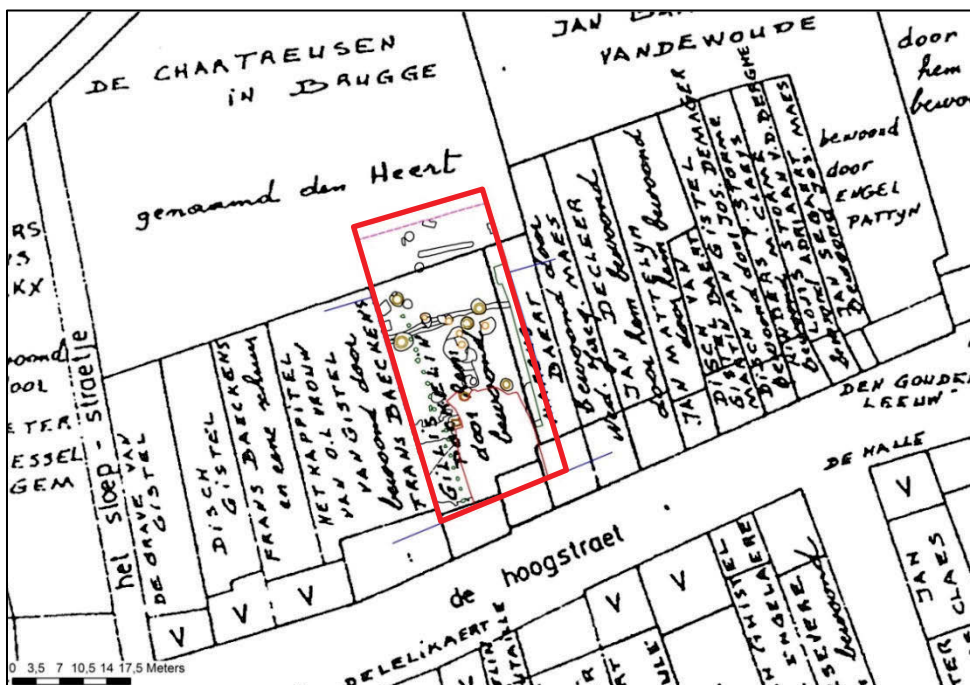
DE CHARTREUSEN
IN BRUGGE

genaamd den Heert

JAN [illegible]
VANDEWOUDE

door
hem
bewoond

RS
XX
woond
OOL
ETER
ESSEL
GEM

het sloep - straetje

DE GRAVE VAN GISTEL

DISCH GISTEL

FRANS DAECKENS en eene schuur

HET KAPPITEL VAN O.L. VROUW VAN GISTEL

bewoond door FRANS DAECKENS

GILLIS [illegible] bewoond door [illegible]

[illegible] DAERT

bewoond MAES

wed. JAC. DECLERCQ bewoond

JAN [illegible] bewoond

door MATTEUS

JAN MAYEUR

DISCH DAER GISTEL

DISCH VAN JOS. DEMME

bewoond door V.D. BERGHE

LOUIS SCHAPPERS

bewoond door ENGEL PATTYN

DEN GOUDEN LEEUW

DE HALLE

de hoogstraet

V
V
V
V
V
V
V

JAN CLAES

DE LELIKAERT

bewoond

0 3,5 7 10,5 14 17,5 Meters